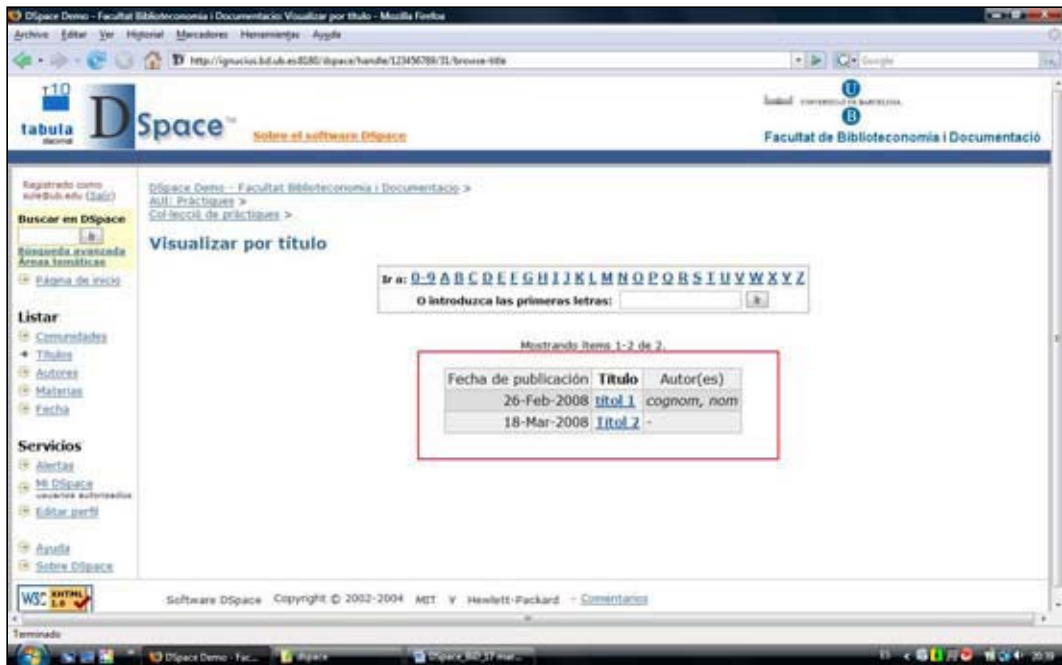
DSpace Demo - Facultat Biblioteconomia i Documentacio: Visualizar por título - Mozilla Firefox

Archivo Editar Ver Historial Marcadores Herramientas Ayuda

http://ignucius.bd.ub.es:8180/dspace/handle/123456789/31/browse-title

Google

tabula DSpace™ Sobre el software DSpace

UNIVERSITAT DE BARCELONA
Facultat de Biblioteconomia i Documentació

Registrado como: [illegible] (Salir)

Buscar en DSpace

Búsqueda avanzada
Áreas temáticas

Página de inicio

Listar
Comunidades
Títulos
Autores
Materias
Fecha

Servicios
Alertas
Mi DSpace
usuarios autorizados
Editar perfil

Ayuda
Sobre DSpace

W3C XHTML 1.0

DSpace Demo - Facultat Biblioteconomia i Documentacio >
AUI: Pràctiques >
Col·lecció de pràctiques >

Visualizar por título

Ir a: 0-9 A B C D E F G H I J K L M N O P Q R S T U V W X Y Z
O introduzca las primeras letras:

Mostrando ítems 1-2 de 2.

| Fecha de publicación | Título | Autor(es) |
|---|---|---|
| 26-Feb-2008 | títol 1 | cognom, nom |
| 18-Mar-2008 | Títol 2 | - |

Software DSpace Copyright © 2002-2004 MIT y Hewlett-Packard - Comentarios

Terminado

DSpace Demo - Fac... | dspace | DSpace_BD_ST mar...